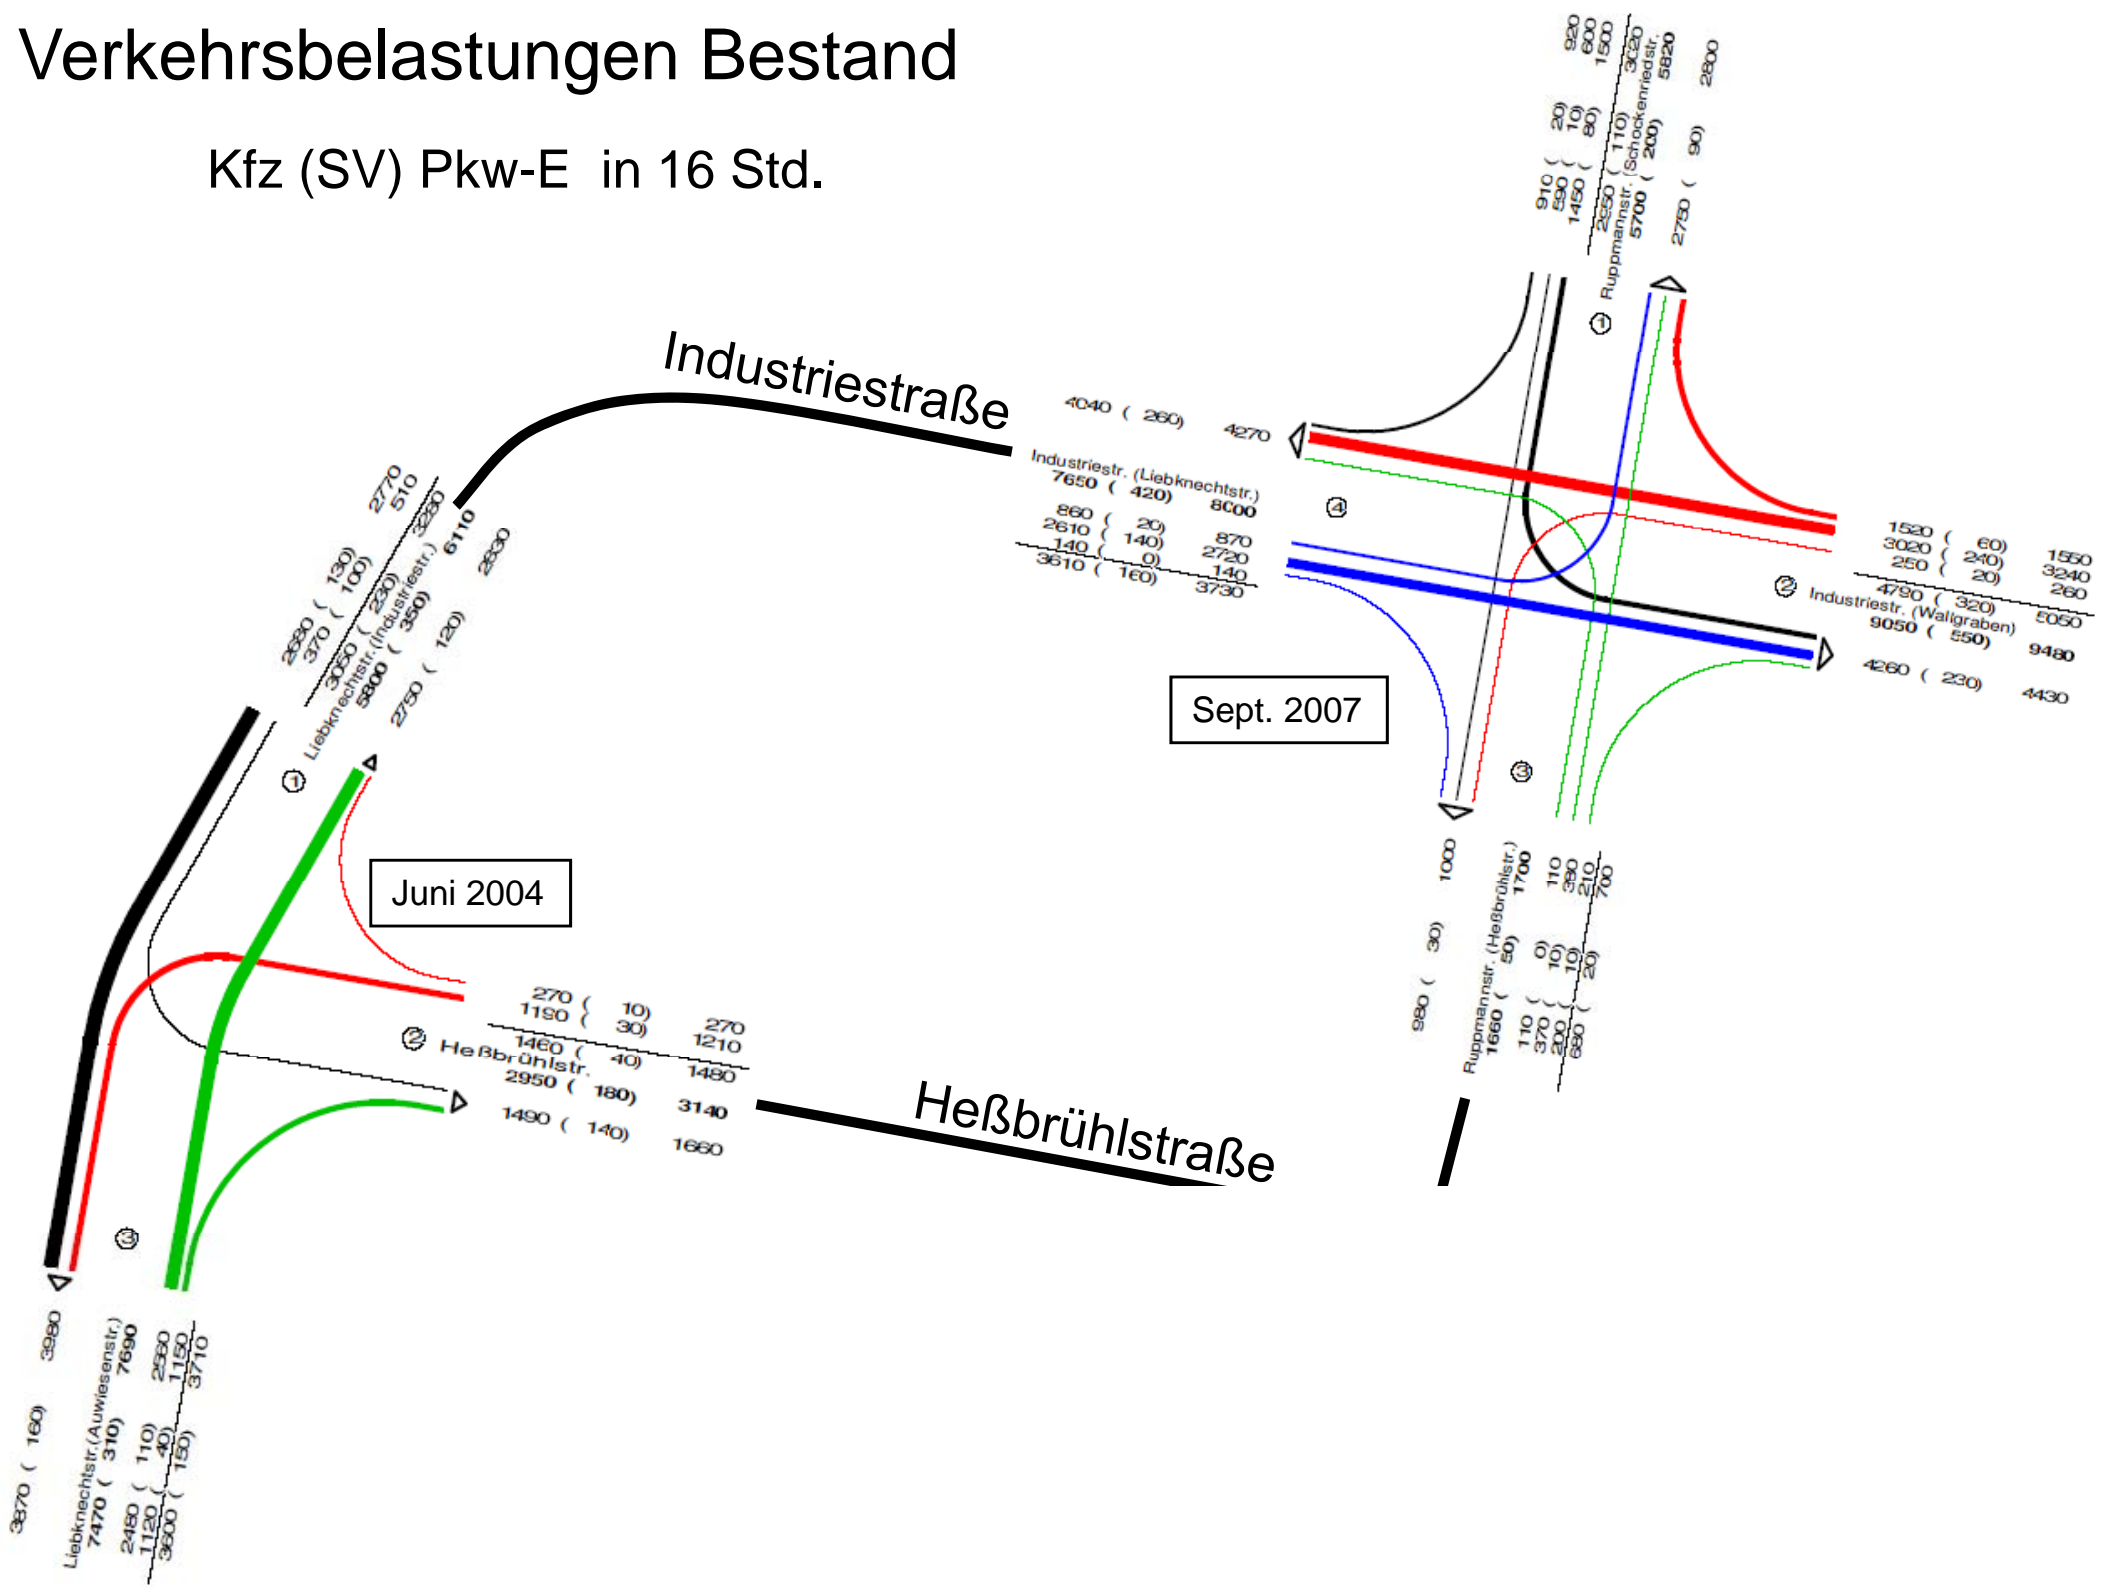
Verkehrsbelastungen Bestand

Kfz (SV) Pkw-E in 16 Std.

Industriestraße

Heßbrühlstraße

Juni 2004

Sept. 2007

2770
510
3280
6110
2830
2680 ( 130)
370 ( 100)
3050 ( 230)
5800 ( 350)
Liebknechtstr. (Industriestr.)
2750 ( 120)
①

270 ( 10)
1190 ( 30)
270
1210
② 1460 ( 40)
Heßbrühlstr.
2950 ( 180)
1480
3140
1490 ( 140)
1660

③
3980
3870 ( 160)
Liebknechtstr.(Auwiesenstr.)
7470 ( 310)
7690
2580
1150
3710
2480 ( 110)
1120 ( 40)
3600 ( 150)

920
600
1500
3020
5820
2800
910 ( 20)
590 ( 10)
1450 ( 80)
2550 ( 110)
Ruppmannstr. (Schockenriedstr.)
5700 ( 200)
2750 ( 90)
①

4040 ( 260)
4270
Industriestr. (Liebknechtstr.)
7650 ( 420)
8000
860 ( 20)
2610 ( 140)
140 ( 0)
3610 ( 160)
870
2720
140
3730
④

1520 ( 60)
3020 ( 240)
250 ( 20)
1550
3240
260
② 4790 ( 320)
Industriestr. (Wallgraben)
9050 ( 550)
5050
9480
4260 ( 230)
4430

③
1000
980 ( 30)
Ruppmannstr. (Heßbrühlstr.)
1660 ( 50)
1700
110
390
210
700
110 ( 0)
370 ( 10)
200 ( 10)
680 ( 20)